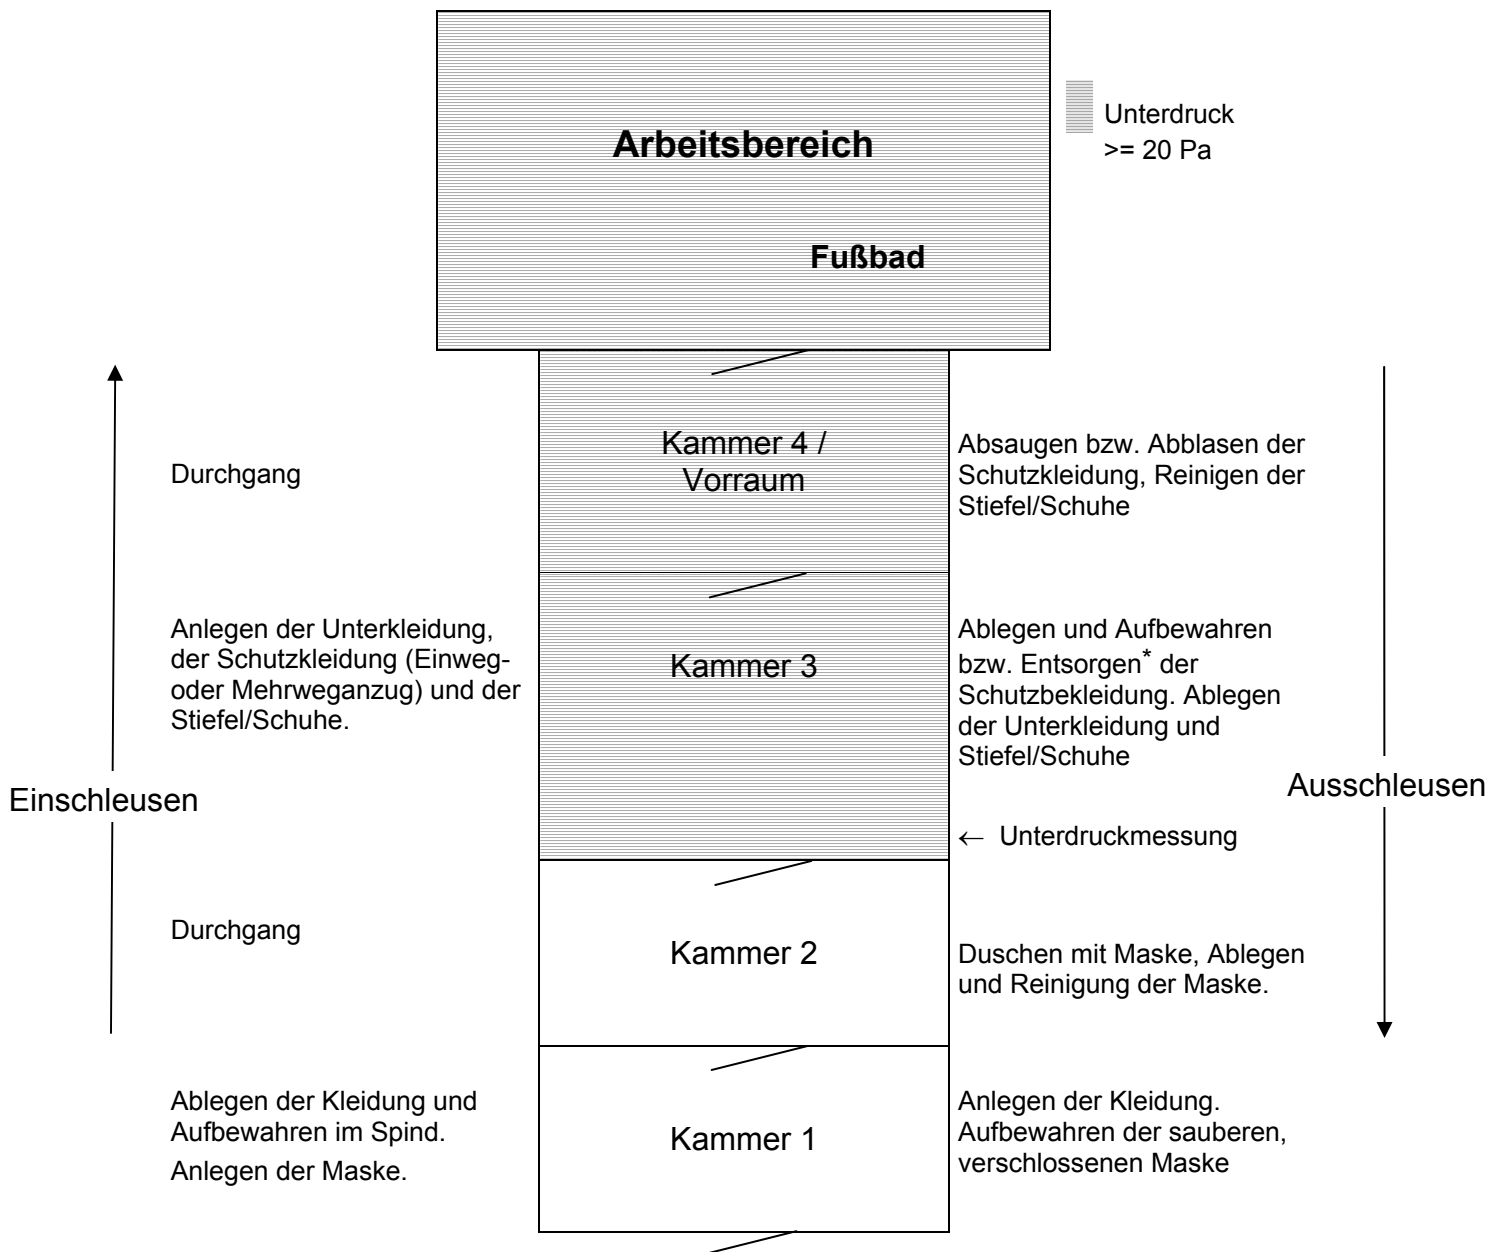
Arbeitsbereich

Fußbad

Unterdruck
>= 20 Pa

Kammer 4 / Vorraum

Durchgang

Absaugen bzw. Abblasen der Schutzkleidung, Reinigen der Stiefel/Schuhe

Kammer 3

Anlegen der Unterkleidung, der Schutzkleidung (Einweg- oder Mehrweganzug) und der Stiefel/Schuhe.

Ablegen und Aufbewahren bzw. Entsorgen* der Schutzbekleidung. Ablegen der Unterkleidung und Stiefel/Schuhe

Einschleusen

Ausschleusen

← Unterdruckmessung

Kammer 2

Durchgang

Duschen mit Maske, Ablegen und Reinigung der Maske.

Kammer 1

Ablegen der Kleidung und Aufbewahren im Spind.

Anlegen der Maske.

Anlegen der Kleidung. Aufbewahren der sauberen, verschlossenen Maske